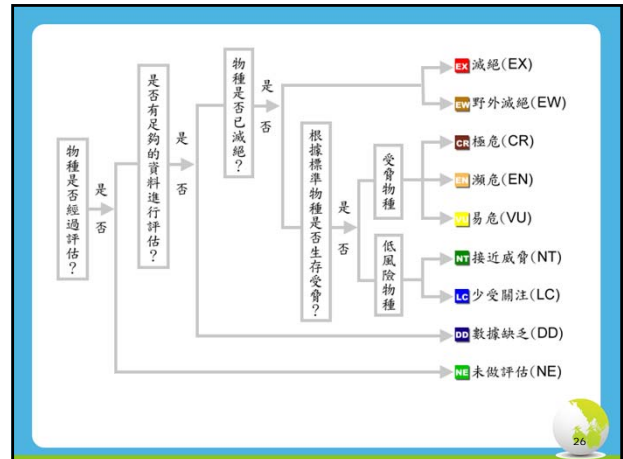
物種是否經過評估？

是

否

是否有足夠的資料進行評估？

是

否

物種是否已滅絕？

是

否

根據標準物種是否生存受脅？

是

否

受脅物種

低風險物種

EX 滅絕(EX)

EW 野外滅絕(EW)

CR 極危(CR)

EN 瀕危(EN)

VU 易危(VU)

NT 接近威脅(NT)

LC 少受關注(LC)

DD 數據缺乏(DD)

NE 未做評估(NE)

26